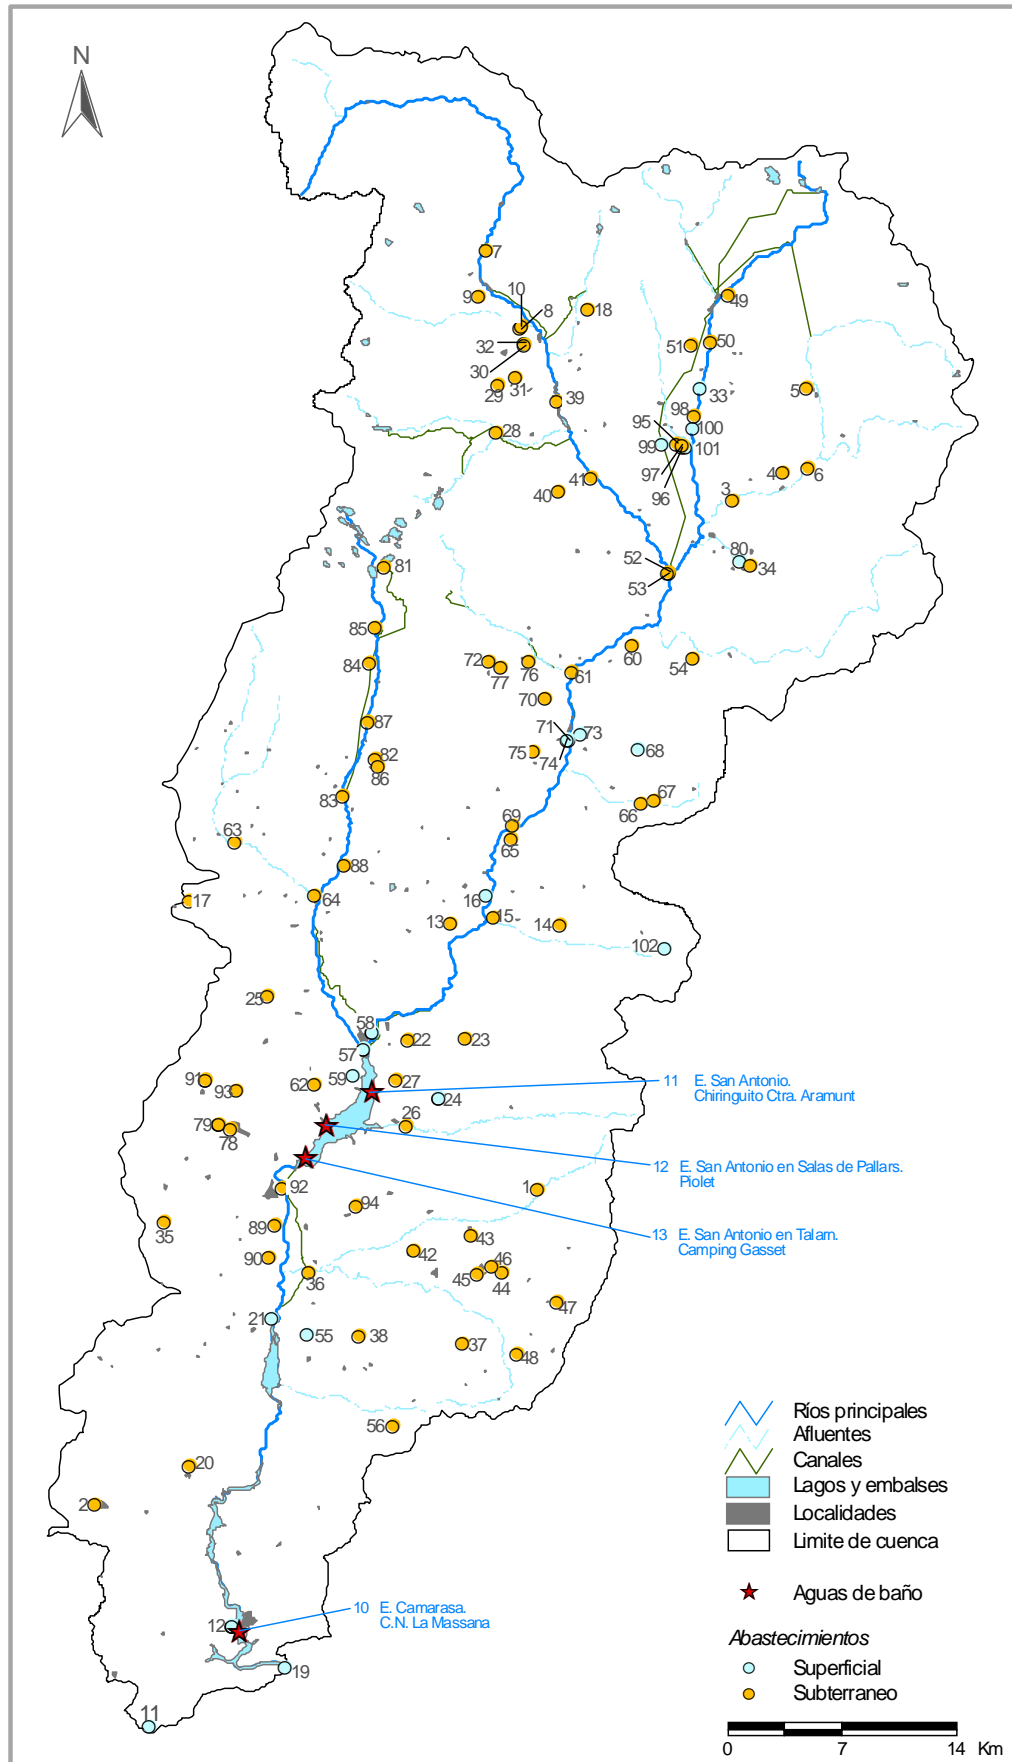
N

7
9
10
8
18
32
30
29
31
39
28
41
40
49
51
50
33
5
98
95
100
99
101
97
96
4
6
3
80
34
52
53
81
85
84
72
77
76
61
60
54
70
87
71
73
68
75
74
82
86
83
67
66
69
65
63
88
17
64
16
15
13
14
102
25
58
22
23
57
59
27
91
93
62
24
26
79
78
92
1
94
35
89
43
42
46
90
36
45
44
47
21
55
38
37
48
56
20
2
12
19
11

11 E. San Antonio. Chiringuito Ctra. Aramunt

12 E. San Antonio en Salas de Pallars. Piolet

13 E. San Antonio en Talarn. Camping Gasset

10 E. Camarasa. C.N. La Massana

Ríos principales
Afluentes
Canales
Lagos y embalses
Localidades
Limite de cuenca

Aguas de baño

Abastecimientos
Superficial
Subterraneo

0 7 14 Km